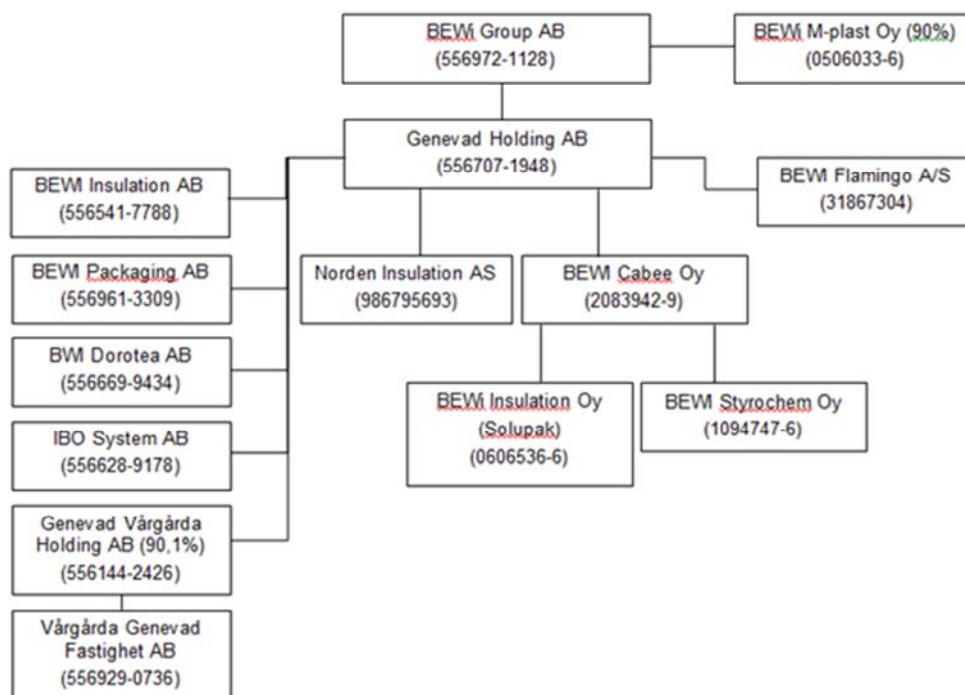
BEWi Group AB
(556972-1128)

BEWi M-plast Oy (90%)
(0506033-6)

Genevad Holding AB
(556707-1948)

BEWI Insulation AB
(556541-7788)

BEWI Flamingo A/S
(31867304)

BEWI Packaging AB
(556961-3309)

Norden Insulation AS
(986795693)

BEWI Cabee Oy
(2083942-9)

BWI Dorotea AB
(556669-9434)

BEWi Insulation Oy
(Solupak)
(0606536-6)

BEWI Styrochem Oy
(1094747-6)

IBO System AB
(556628-9178)

Genevad Vårgårda Holding AB (90,1%)
(556144-2426)

Vårgårda Genevad Fastighet AB
(556929-0736)